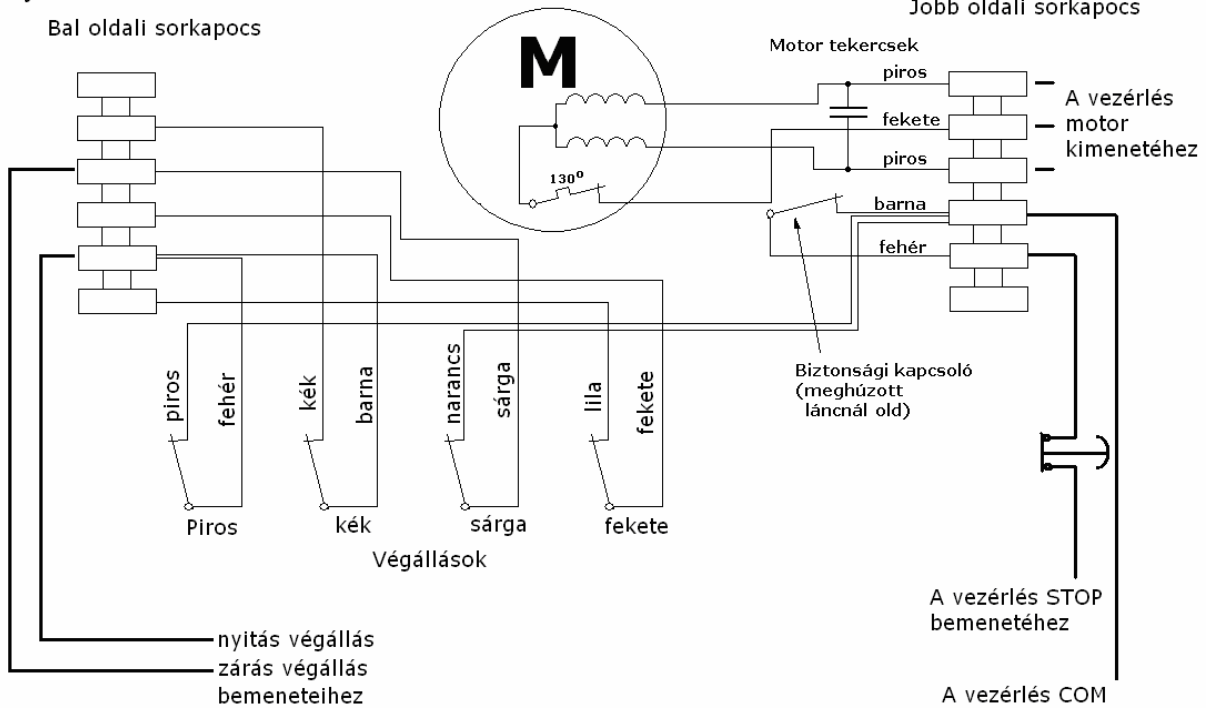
Jobb oldali sorkapocs

Bal oldali sorkapocs

M

Motor tekercsek

piros

fekete

piros

A vezérlés motor kimenetéhez

$130^o$

barna

fehér

piros

fehér

kék

barna

narancs

sárga

lila

fekete

Biztonsági kapcsoló (meghúzott láncnál old)

Piros

kék

sárga

fekete

Végállások

A vezérlés STOP bemenetéhez

nyitás végállás

zárás végállás bemeneteihez

A vezérlés COM